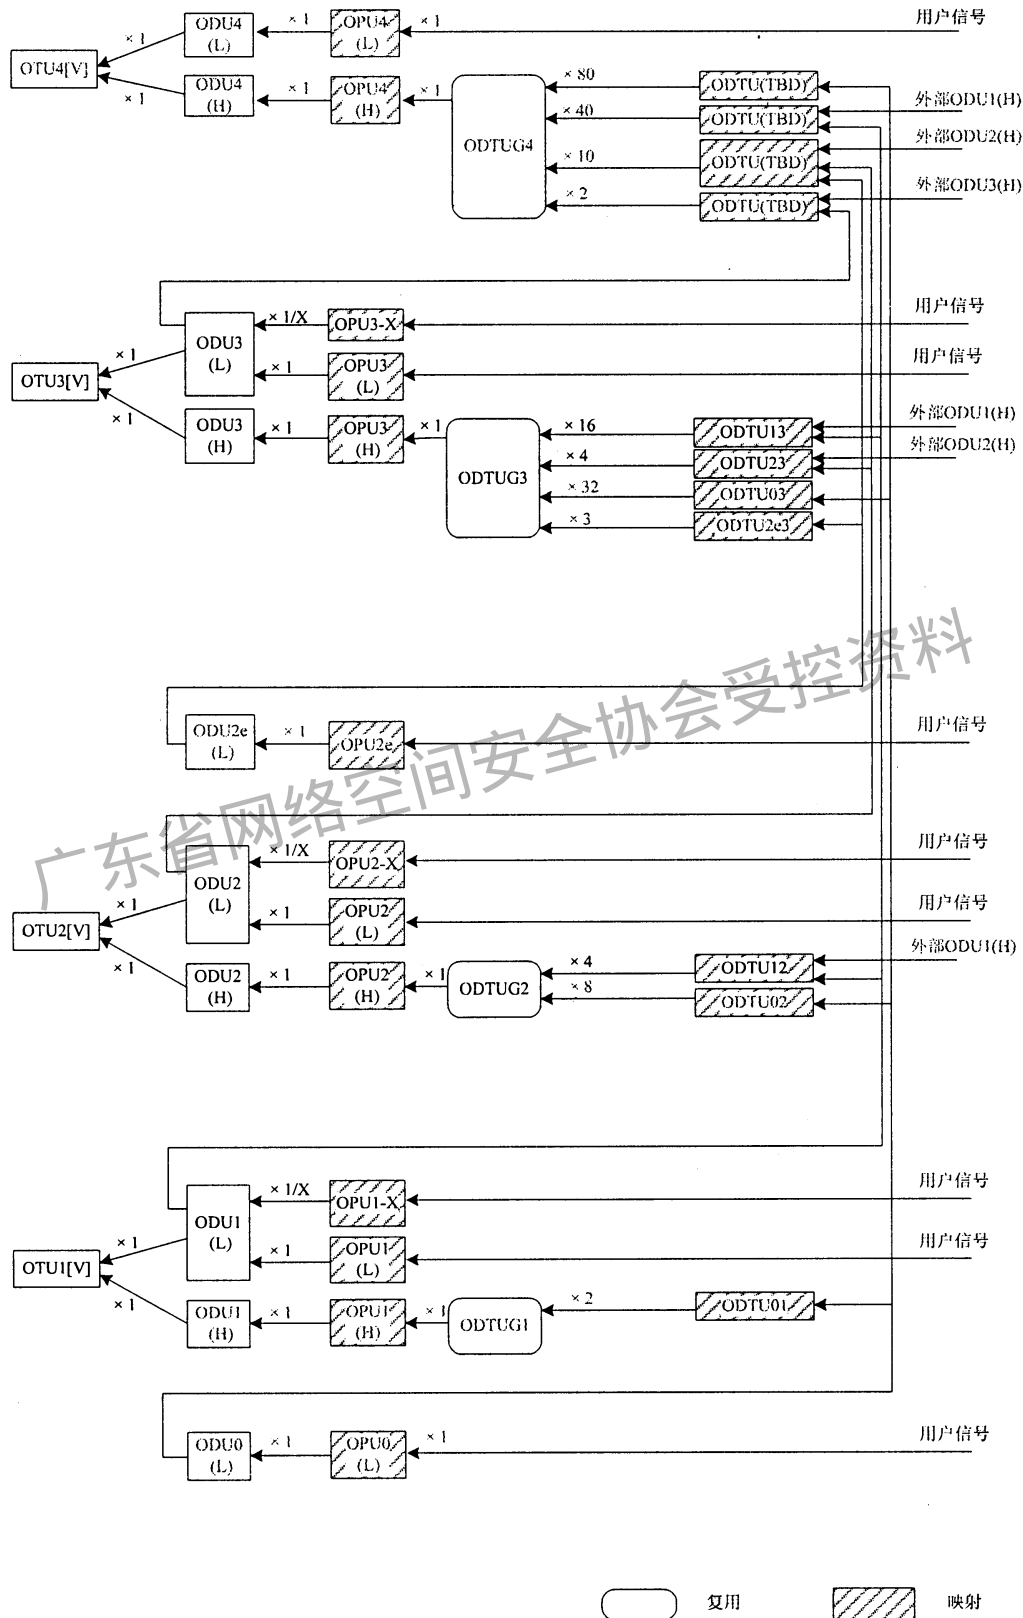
OTU4[V]
×1
×1
ODU4 (L)
×1
OPU4 (L)
×1
用户信号
ODU4 (H)
×1
OPU4 (H)
×1
ODTUG4
×80
×40
×10
×2
ODTU(TBD)
ODTU(TBD)
ODTU(TBD)
ODTU(TBD)
外部ODU1(H)
外部ODU2(H)
外部ODU3(H)

OTU3[V]
×1
×1
ODU3 (L)
×1/X
OPU3-X
用户信号
×1
OPU3 (L)
用户信号
ODU3 (H)
×1
OPU3 (H)
×1
ODTUG3
×16
×4
×32
×3
ODTU13
ODTU23
ODTU03
ODTU2e3
外部ODU1(H)
外部ODU2(H)

广东省网络空间安全协会受控资料

ODU2e (L)
×1
OPU2e
用户信号

OTU2[V]
×1
×1
ODU2 (L)
×1/X
OPU2-X
用户信号
×1
OPU2 (L)
用户信号
外部ODU1(H)
ODU2 (H)
×1
OPU2 (H)
×1
ODTUG2
×4
×8
ODTU12
ODTU02

OTU1[V]
×1
×1
ODU1 (L)
×1/X
OPU1-X
用户信号
×1
OPU1 (L)
用户信号
ODU1 (H)
×1
OPU1 (H)
×1
ODTUG1
×2
ODTU01

ODU0 (L)
×1
OPU0 (L)
×1
用户信号

复用
映射